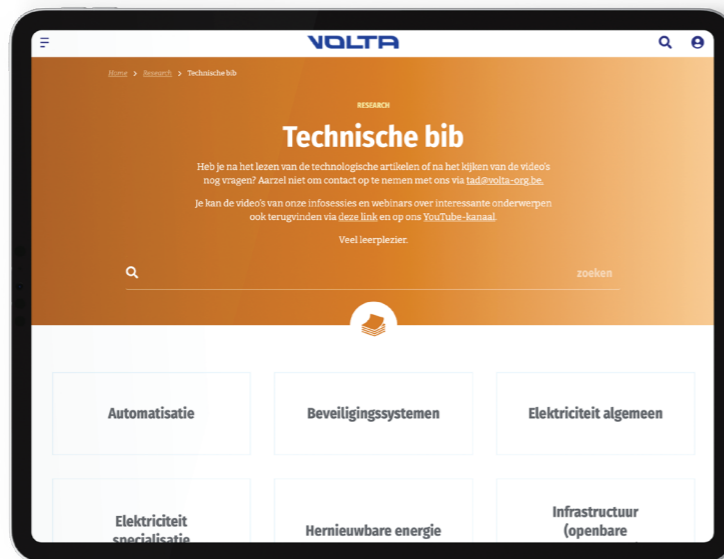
VOLTA

Home > Research > Technische bib

RESEARCH

Technische bib

Heb je na het lezen van de technologische artikelen of na het kijken van de video's nog vragen? Aarzel niet om contact op te nemen met ons via tad@volta-org.be.

Je kan de video's van onze infosessies en webinars over interessante onderwerpen ook terugvinden via deze link en op ons YouTube-kanaal.

Veel leerplezier.

zoeken

Automatisatie

Beveiligingssystemen

Elektriciteit algemeen

Elektriciteit specialisatie

Hernieuwbare energie

Infrastructuur (openbare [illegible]